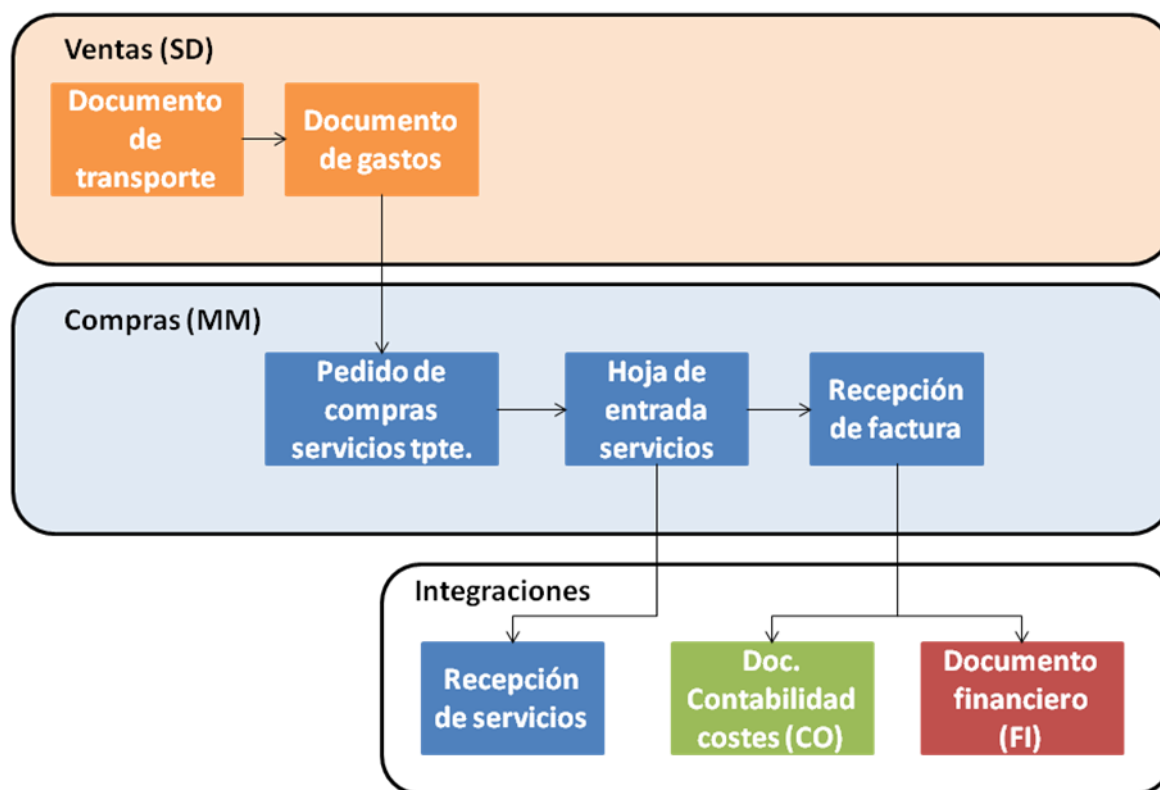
Ventas (SD)

Documento de transporte

Documento de gastos

Compras (MM)

Pedido de compras servicios tpte.

Hoja de entrada servicios

Recepción de factura

Integraciones

Recepción de servicios

Doc. Contabilidad costes (CO)

Documento financiero (FI)